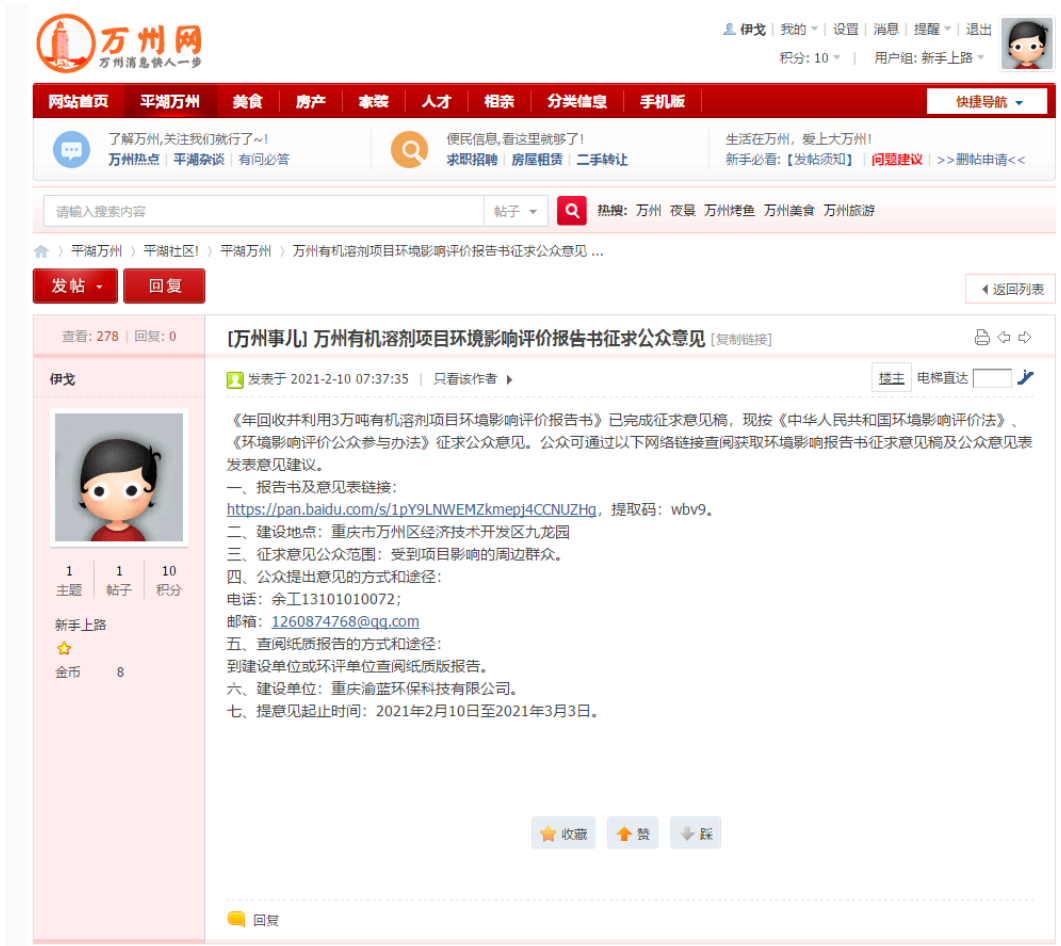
万州网
万州消息快人一步

伊戈 | 我的 | 设置 | 消息 | 提醒 | 退出
积分: 10 | 用户组: 新手上路

网站首页 | 平湖万州 | 美食 | 房产 | 家装 | 人才 | 相亲 | 分类信息 | 手机版
快捷导航

了解万州,关注我们就行了~!
万州热点 | 平湖杂谈 | 有问必答

便民信息,看这里就够了!
求职招聘 | 房屋租赁 | 二手转让

生活在万州,爱上大万州!
新手必看:【发帖须知】 | 问题建议 | >>删帖申请<<

请输入搜索内容
帖子
热搜: 万州 夜景 万州烤鱼 万州美食 万州旅游

平湖万州 › 平湖社区! › 平湖万州 › 万州有机溶剂项目环境影响评价报告书征求公众意见 ...

发帖
回复
返回列表

查看: 278 | 回复: 0

[万州事儿] 万州有机溶剂项目环境影响评价报告书征求公众意见 [复制链接]

伊戈

发表于 2021-2-10 07:37:35 | 只看该作者
楼主 电梯直达

《年回收并利用3万吨有机溶剂项目环境影响评价报告书》已完成征求意见稿，现按《中华人民共和国环境影响评价法》、《环境影响评价公众参与办法》征求公众意见。公众可通过以下网络链接查阅获取环境影响报告书征求意见稿及公众意见表发表意见建议。
一、报告书及意见表链接：
https://pan.baidu.com/s/1pY9LNWEMZkmepj4CCNUZHg，提取码：wbv9。
二、建设地点：重庆市万州区经济技术开发区九龙园
三、征求意见公众范围：受到项目影响的周边群众。
四、公众提出意见的方式和途径：
电话：余工13101010072；
邮箱：1260874768@qq.com
五、查阅纸质报告的方式和途径：
到建设单位或环评单位查阅纸质版报告。
六、建设单位：重庆渝蓝环保科技有限公司。
七、提意见起止时间：2021年2月10日至2021年3月3日。

1 主题 | 1 帖子 | 10 积分
新手上路
金币 8

收藏 赞 踩

回复